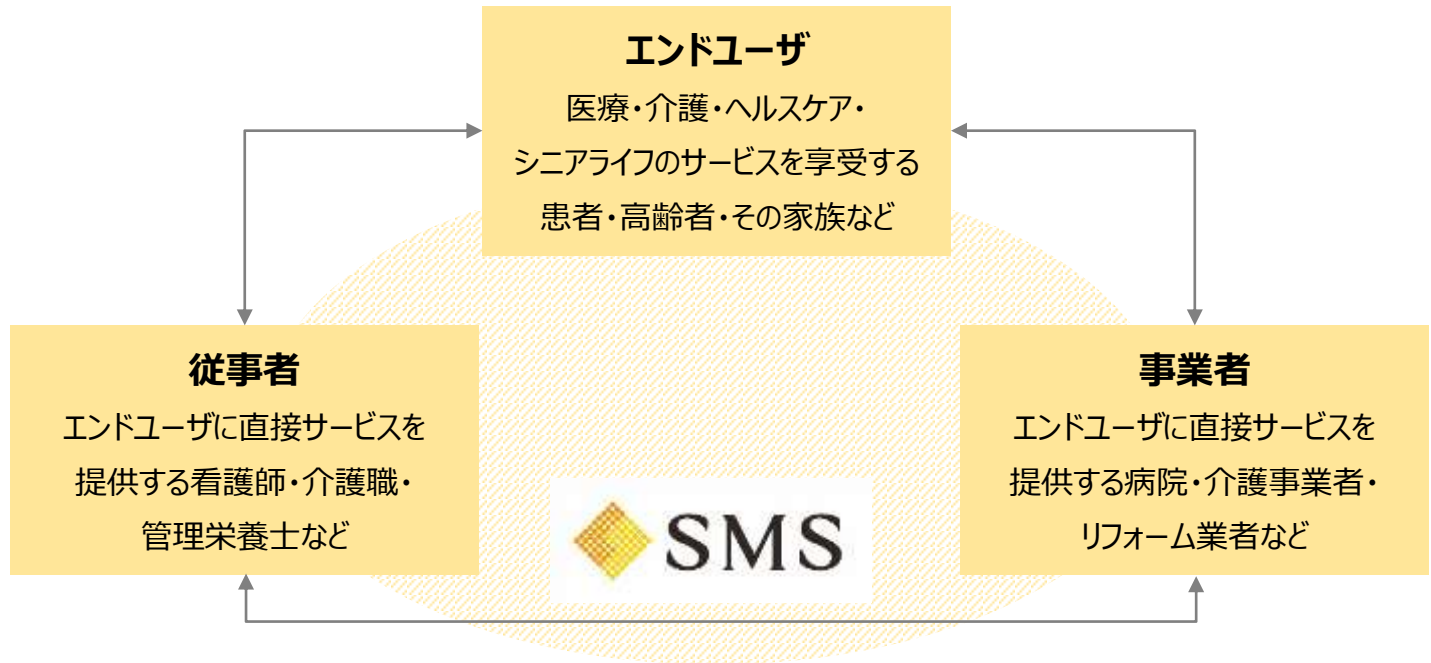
エンドユーザ

医療・介護・ヘルスケア・シニアライフのサービスを享受する患者・高齢者・その家族など

従事者

エンドユーザに直接サービスを提供する看護師・介護職・管理栄養士など

事業者

エンドユーザに直接サービスを提供する病院・介護事業者・リフォーム業者など

SMS